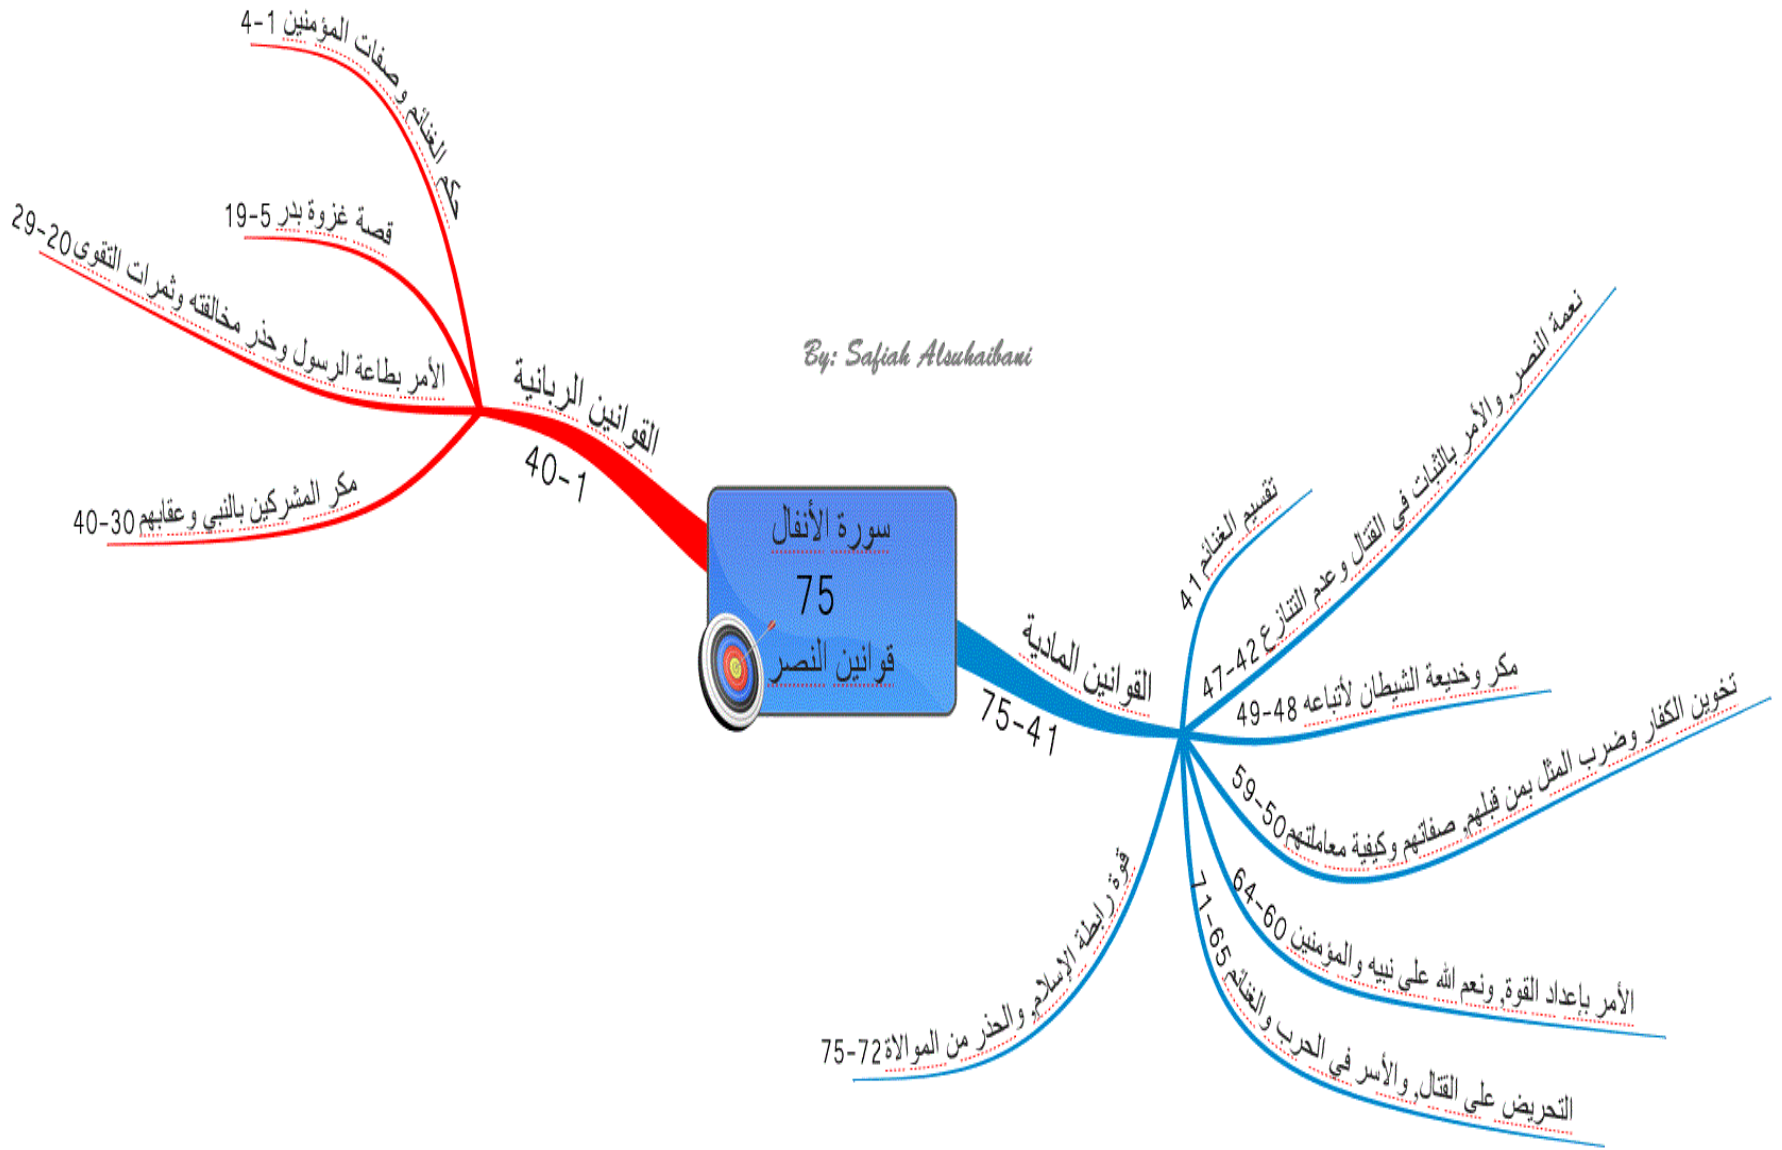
سورة الأنفال
75
قوانين النصر

By: Safiah Alsuhaibani

القوانين الربانية
40-1

حكم الغنائم وصفات المؤمنين 1-4
قصة غزوة بدر 5-19
الأمر بطاعة الرسول وحذر مخالفته وثمرات التقوى 20-29
مكر المشركين بالنبي وعقابهم 30-40

القوانين المادية
75-41

تقسيم الغنائم 41
نعمة النصر والأمر بالثبات في القتال وعدم التنازع 42-47
مكر وخديعة الشيطان لأتباعه 48-49
تخوين الكفار وضرب المثل بمن قبلهم صفاتهم وكيفية معاملتهم 50-59
الأمر بإعداد القوة ونعم الله على نبيه والمؤمنين 60-64
التحريض على القتال والأسر في الحرب والغنائم 65-71
قوة رابطة الإسلام والحذر من الموالاة 72-75